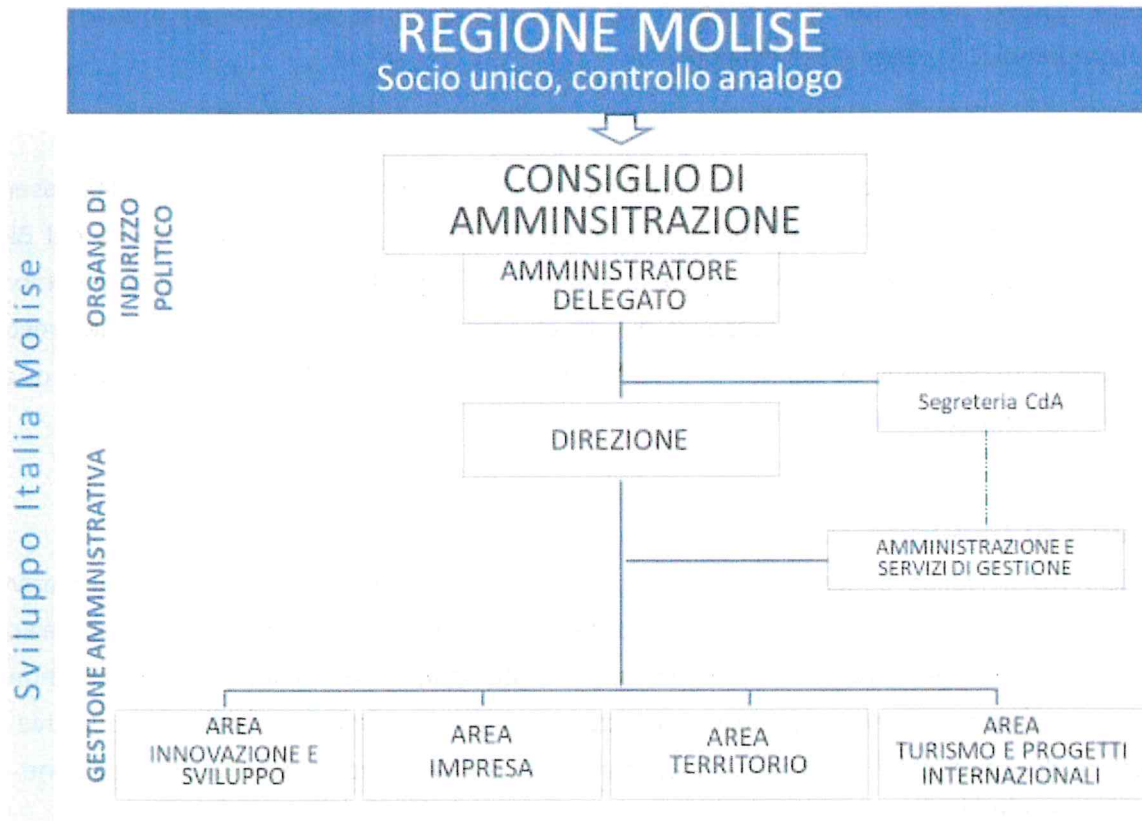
REGIONE MOLISE
Socio unico, controllo analogo

Sviluppo Italia Molise

ORGANO DI INDIRIZZO POLITICO

CONSIGLIO DI AMMINSITRAZIONE

AMMINISTRATORE DELEGATO

Segreteria CdA

DIREZIONE

GESTIONE AMMINISTRATIVA

AMMINISTRAZIONE E SERVIZI DI GESTIONE

AREA INNOVAZIONE E SVILUPPO

AREA IMPRESA

AREA TERRITORIO

AREA TURISMO E PROGETTI INTERNAZIONALI